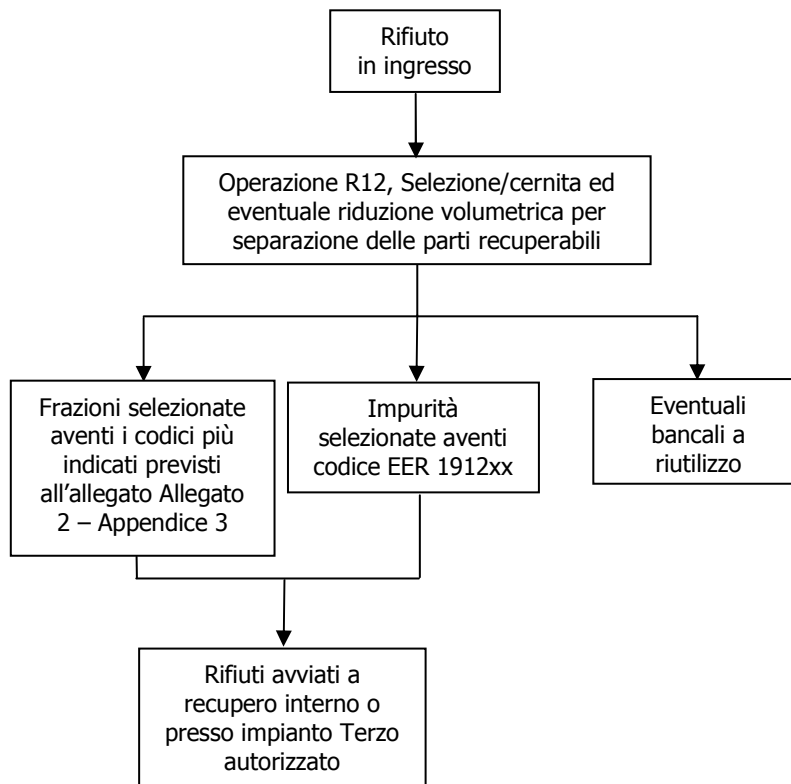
Rifiuto in ingresso

Operazione R12, Selezione/cernita ed eventuale riduzione volumetrica per separazione delle parti recuperabili

Frazioni selezionate aventi i codici più indicati previsti all'allegato Allegato 2 – Appendice 3

Impurità selezionate aventi codice EER 1912xx

Eventuali bancali a riutilizzo

Rifiuti avviati a recupero interno o presso impianto Terzo autorizzato